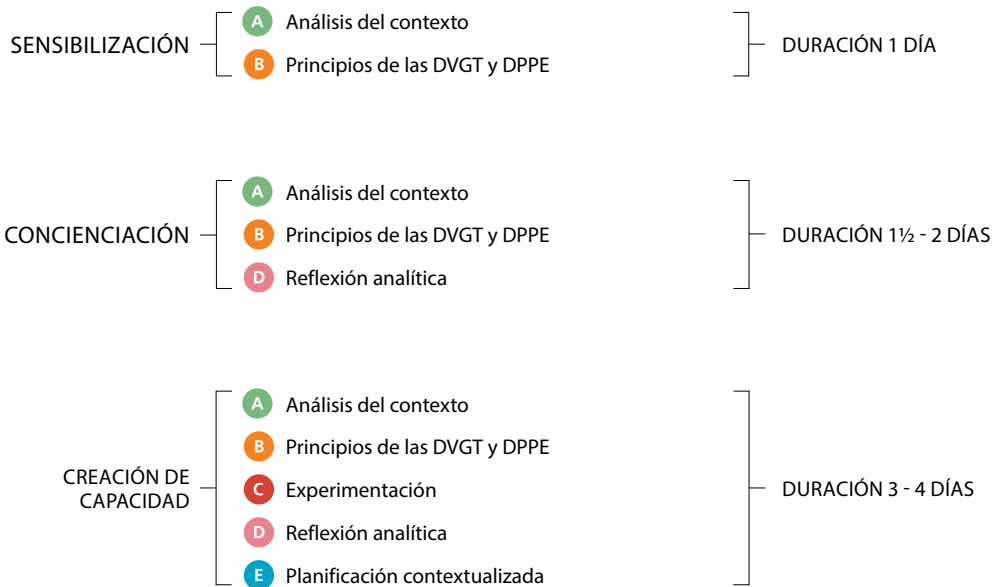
SENSIBILIZACIÓN

A Análisis del contexto
B Principios de las DVGT y DPPE

DURACIÓN 1 DÍA

CONCIENCIACIÓN

A Análisis del contexto
B Principios de las DVGT y DPPE
D Reflexión analítica

DURACIÓN 1½ - 2 DÍAS

CREACIÓN DE CAPACIDAD

A Análisis del contexto
B Principios de las DVGT y DPPE
C Experimentación
D Reflexión analítica
E Planificación contextualizada

DURACIÓN 3 - 4 DÍAS